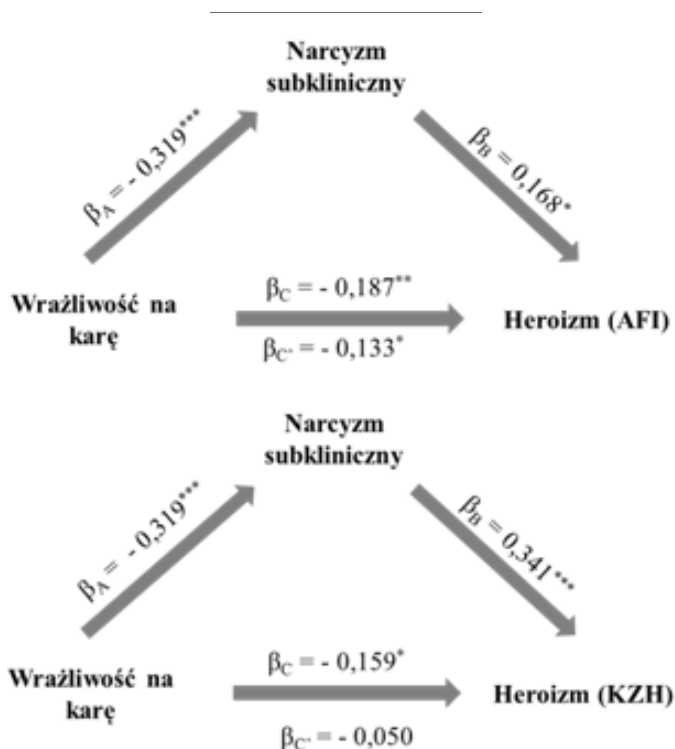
Narcyzm subkliniczny

$\beta_A = -0,319^{***}$

$\beta_B = 0,168^{*}$

Wrażliwość na karę

$\beta_C = -0,187^{**}$

Heroizm (AFI)

$\beta_{C'} = -0,133^{*}$

Narcyzm subkliniczny

$\beta_A = -0,319^{***}$

$\beta_B = 0,341^{***}$

Wrażliwość na karę

$\beta_C = -0,159^{*}$

Heroizm (KZH)

$\beta_{C'} = -0,050$